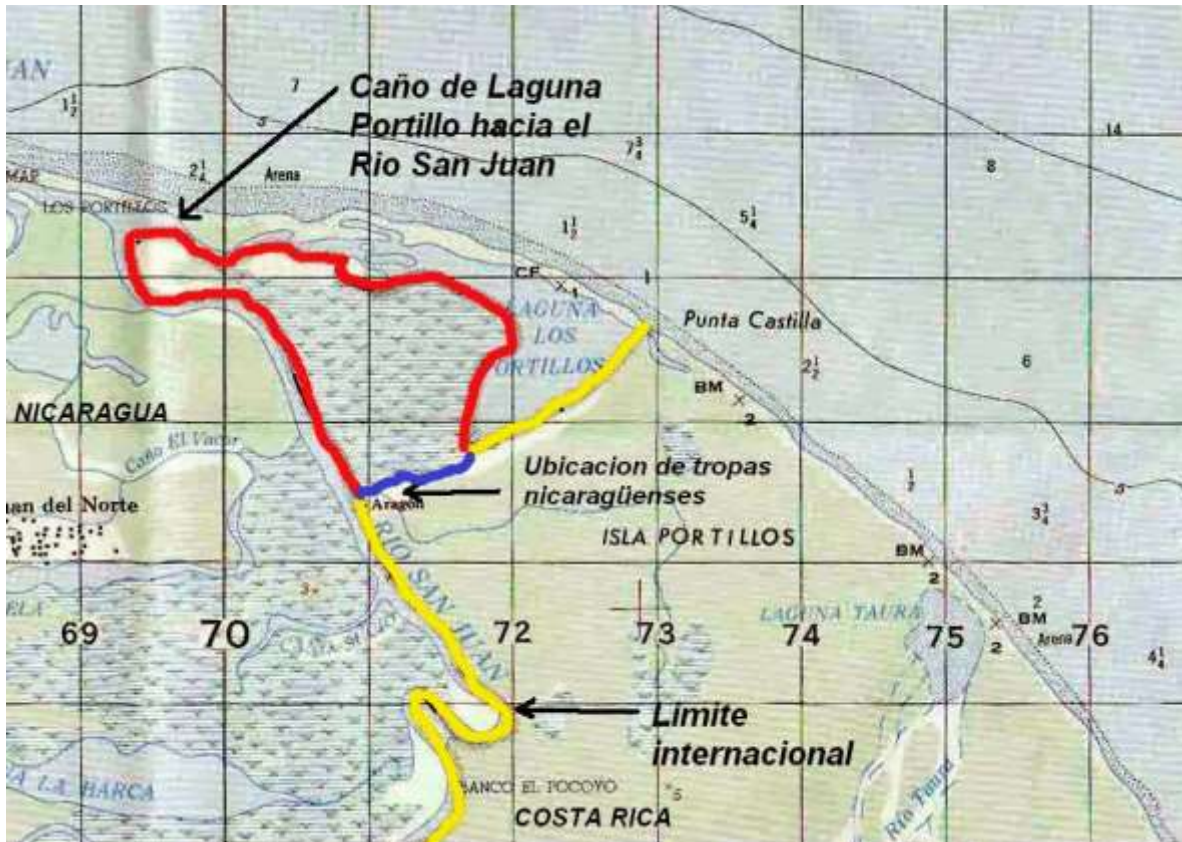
Caño de Laguna Portillo hacia el Rio San Juan

JUAN

$1\frac{1}{2}$

7

3

$2\frac{1}{4}$

MAR

Arena

LOS PORTILLOS

$7\frac{3}{4}$

14

8

$1\frac{1}{2}$

$5\frac{1}{4}$

CF

1

LAGUNA LOS PORTILLOS

Punta Castilla

BM

2

$2\frac{1}{2}$

6

NICARAGUA

Caño El Vaca

Ubicacion de tropas nicaragüenses

Aragon

uan del Norte

$\frac{1}{2}$

3

$3\frac{3}{4}$

ISLA PORTILLOS

RIO SAN JUAN

BM

2

ELA

3

LAGUNA TAURA

BM

2

69

70

72

73

74

75

2

Arena

76

$4\frac{1}{4}$

Limite internacional

LA BARCA

BANCO EL POCOYO

5

COSTA RICA

Rio Taura